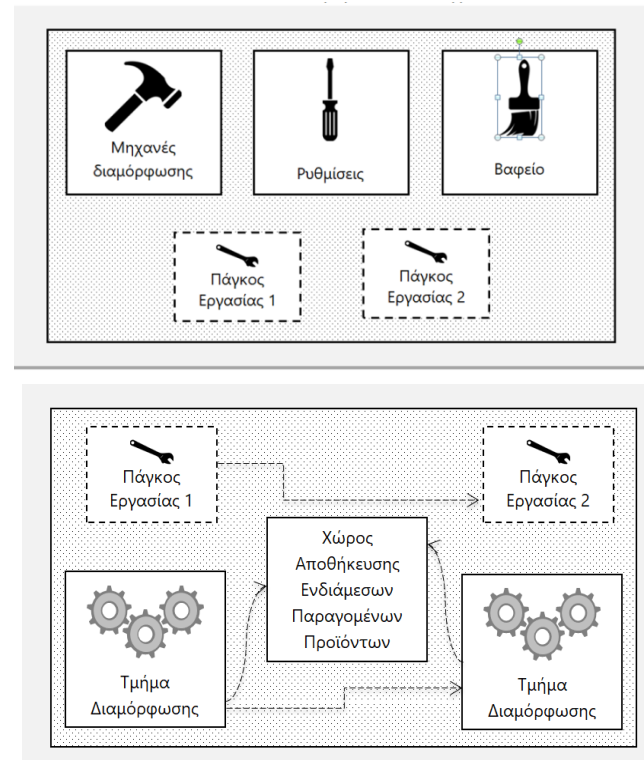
Μηχανές διαμόρφωσης

Ρυθμίσεις

Βαφείο

Πάγκος Εργασίας 1

Πάγκος Εργασίας 2

Πάγκος Εργασίας 1

Πάγκος Εργασίας 2

Χώρος Αποθήκευσης Ενδιάμεσων Παραγομένων Προϊόντων

Τμήμα Διαμόρφωσης

Τμήμα Διαμόρφωσης